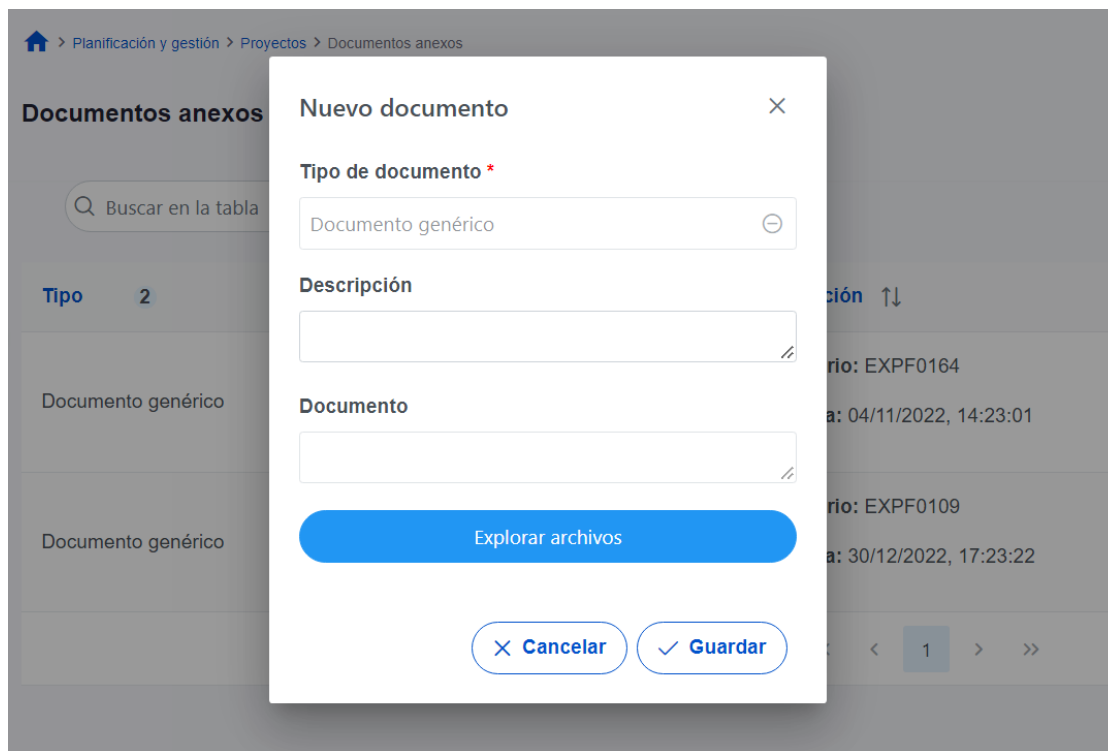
> Planificación y gestión > Proyectos > Documentos anexos

Documentos anexos

Buscar en la tabla

Tipo 2

ción ⇅

Documento genérico

rio: EXPF0164

a: 04/11/2022, 14:23:01

Documento genérico

rio: EXPF0109

a: 30/12/2022, 17:23:22

< 1 > >>

Nuevo documento

×

Tipo de documento *

Documento genérico

Descripción

Documento

Explorar archivos

× Cancelar

✓ Guardar